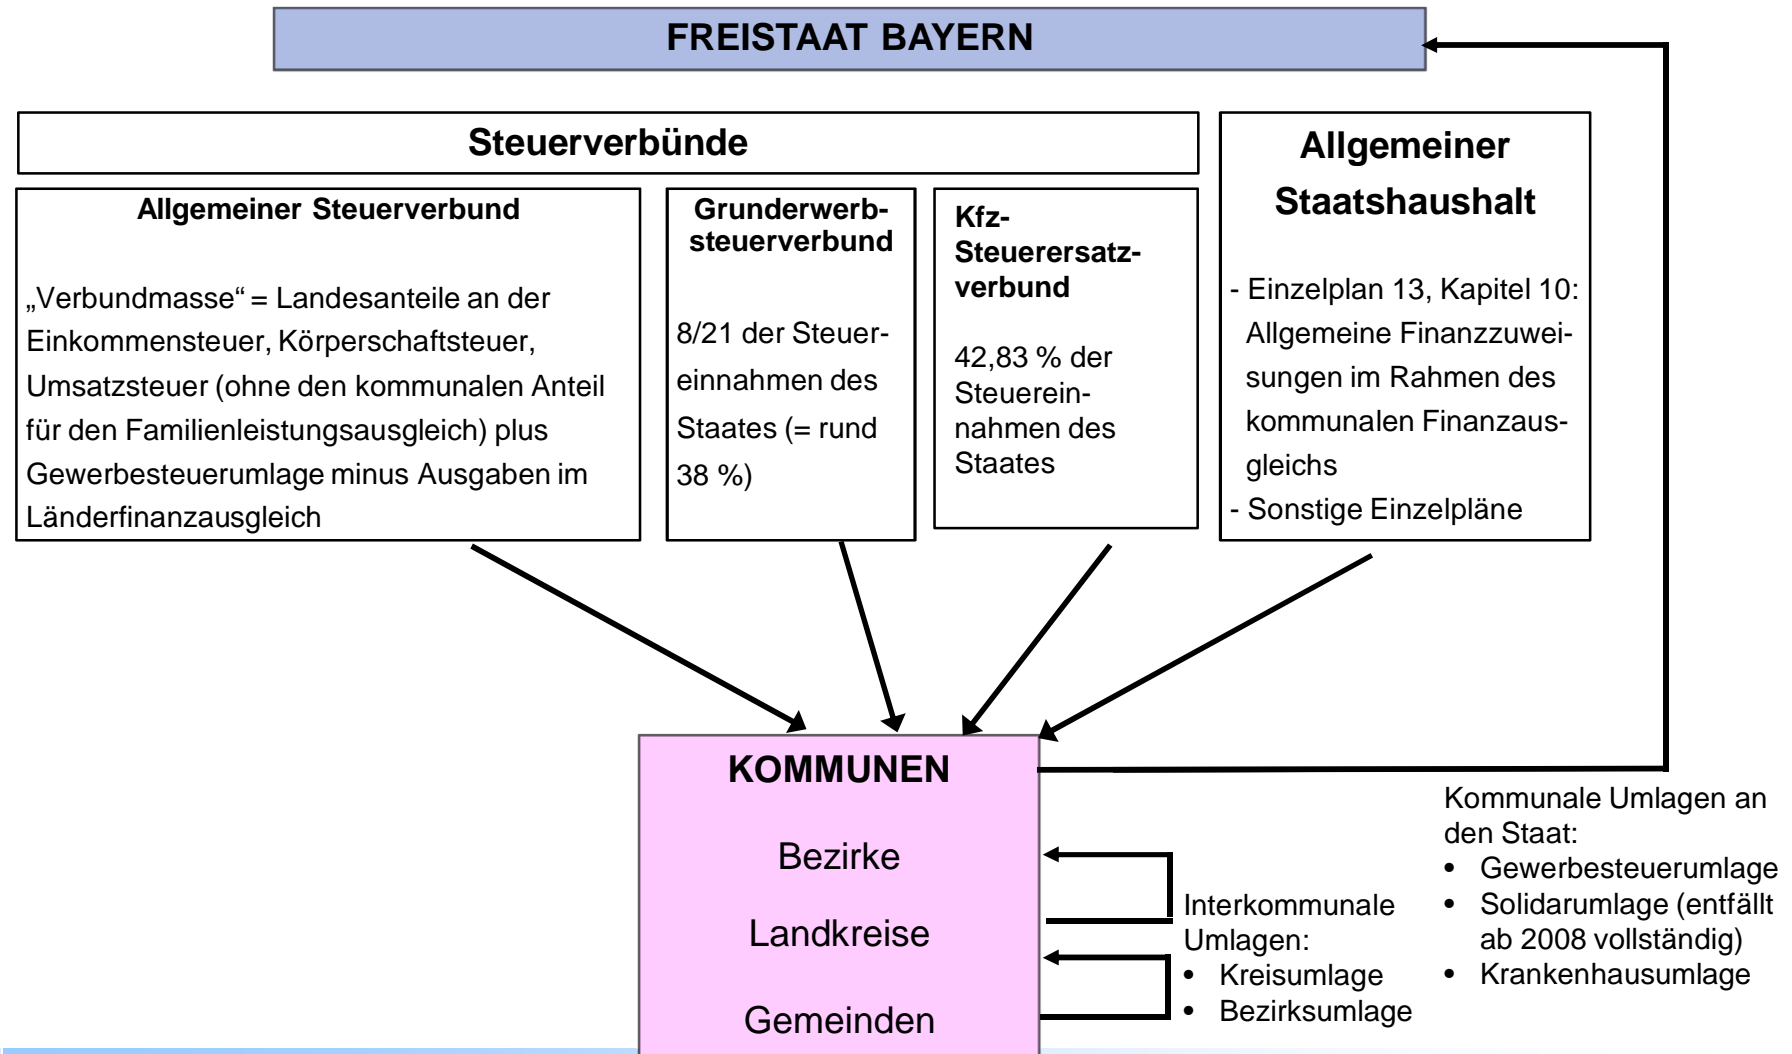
FREISTAAT BAYERN

Steuerverbünde

Allgemeiner Steuerverbund

„Verbundmasse“ = Landesanteile an der Einkommensteuer, Körperschaftsteuer, Umsatzsteuer (ohne den kommunalen Anteil für den Familienleistungsausgleich) plus Gewerbesteuerumlage minus Ausgaben im Länderfinanzausgleich

Grunderwerbsteuerverbund

8/21 der Steuereinnahmen des Staates (= rund 38 %)

Kfz-Steuerersatzverbund

42,83 % der Steuereinnahmen des Staates

Allgemeiner Staatshaushalt

- Einzelplan 13, Kapitel 10: Allgemeine Finanzzuweisungen im Rahmen des kommunalen Finanzausgleichs
- Sonstige Einzelpläne

KOMMUNEN

Bezirke

Landkreise

Gemeinden

Interkommunale Umlagen:
• Kreisumlage
• Bezirksumlage

Kommunale Umlagen an den Staat:
• Gewerbesteuerumlage
• Solidarumlage (entfällt ab 2008 vollständig)
• Krankenhausumlage